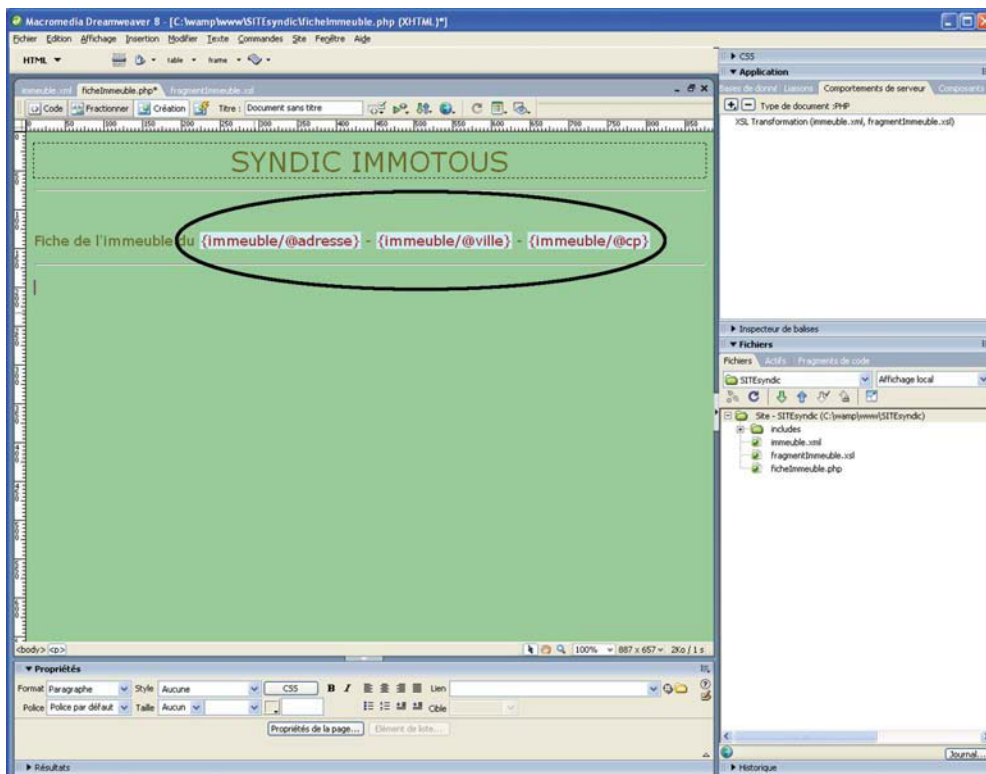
Macromedia Dreamweaver 8 - [C:\wamp\www\SITEsyndic\ficheImmeuble.php (XHTML)*]

Fichier Edition Affichage Insertion Modifier Texte Commandes Site Fenêtre Aide

HTML ▼ table ▼ frame ▼

immeuble.xml ficheImmeuble.php* fragmentImmeuble.xsl

Code Fractionner Création Titre : Document sans titre

SYNDIC IMMOTOUS

Fiche de l'immeuble du {immeuble/@adresse} - {immeuble/@ville} - {immeuble/@cp}

<body> <p>

100% 887 x 657 2Ko / 1 s

▼ Propriétés

Format Paragraphe Style Aucune CSS B I Lien

Police Police par défaut Taille Aucun Cible

Propriétés de la page... Elément de liste...

▶ Résultats

▶ CSS

▼ Application

Bases de donné Liaisons Comportements de serveur Composants

Type de document :PHP

XSL Transformation (immeuble.xml, fragmentImmeuble.xsl)

▶ Inspecteur de balises

▼ Fichiers

Fichiers Actifs Fragments de code

SITEsyndic Affichage local

Site - SITEsyndic (C:\wamp\www\SITEsyndic)

includes

immeuble.xml

fragmentImmeuble.xsl

ficheImmeuble.php

Journal...

▶ Historique